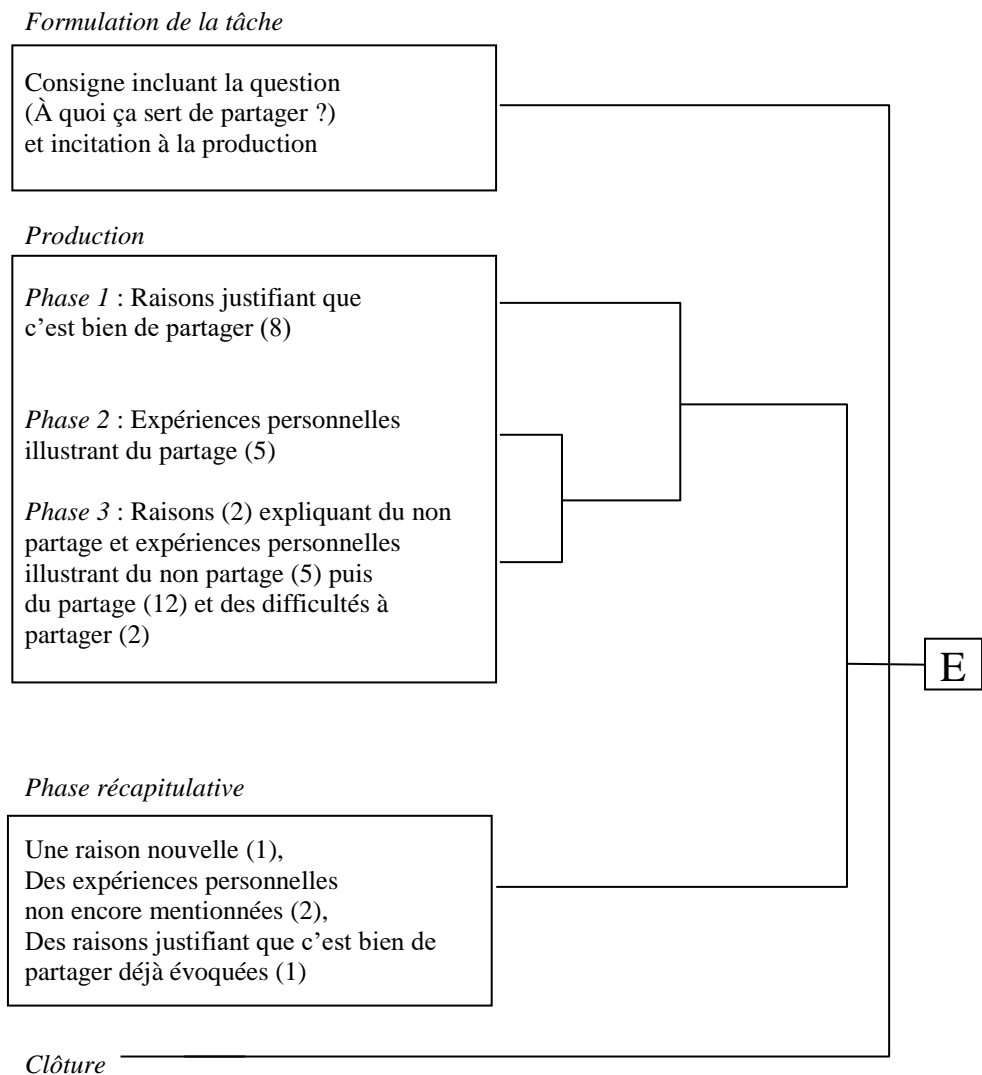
*Formulation de la tâche*

Consigne incluant la question (À quoi ça sert de partager ?) et incitation à la production

*Production*

*Phase 1* : Raisons justifiant que c'est bien de partager (8)

*Phase 2* : Expériences personnelles illustrant du partage (5)

*Phase 3* : Raisons (2) expliquant du non partage et expériences personnelles illustrant du non partage (5) puis du partage (12) et des difficultés à partager (2)

E

*Phase récapitulative*

Une raison nouvelle (1),
Des expériences personnelles non encore mentionnées (2),
Des raisons justifiant que c'est bien de partager déjà évoquées (1)

*Clôture*